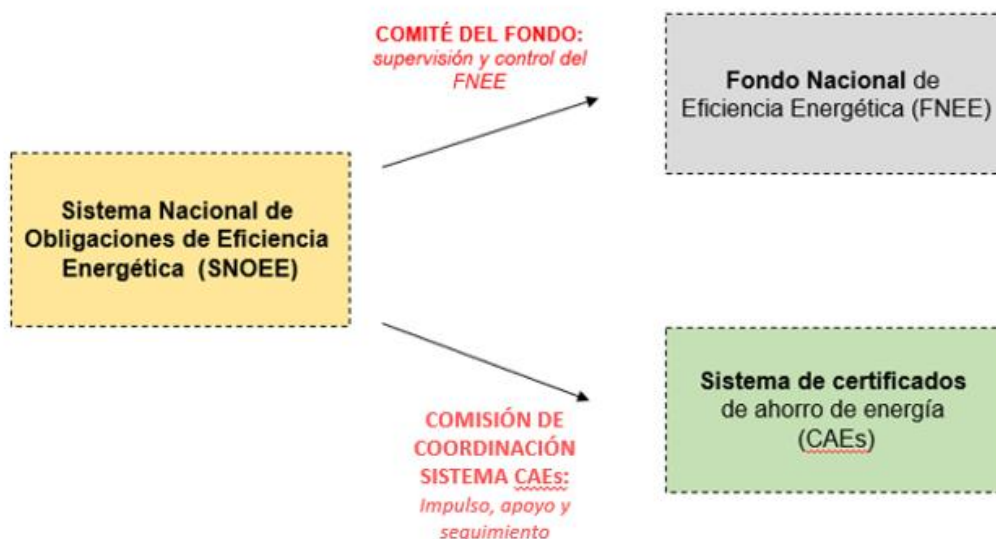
Sistema Nacional de Obligaciones de Eficiencia Energética (SNOEE)

COMITÉ DEL FONDO:
supervisión y control del FNEE

Fondo Nacional de Eficiencia Energética (FNEE)

COMISIÓN DE COORDINACIÓN SISTEMA CAEs:
Impulso, apoyo y seguimiento

Sistema de certificados de ahorro de energía (CAEs)